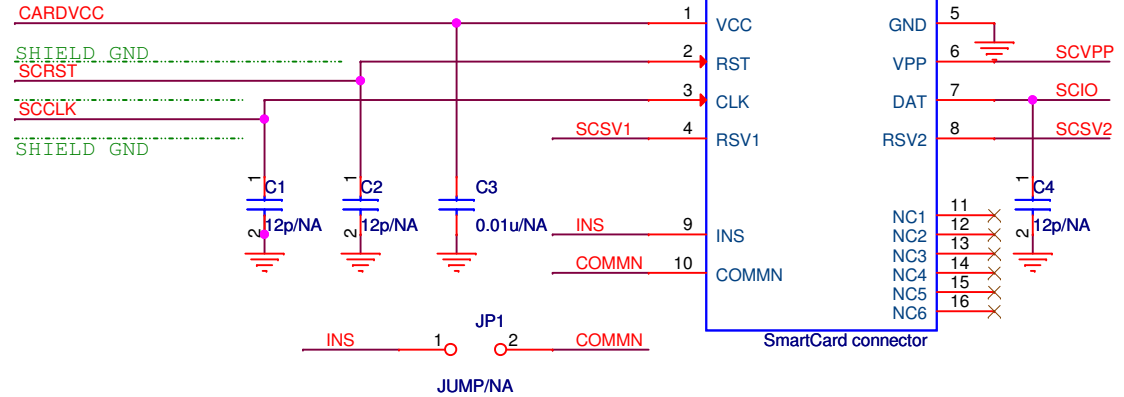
CARDVCC
SHIELD GND
SCRST
SCCLK
SHIELD GND

1 VCC
2 RST
3 CLK
4 RSV1
SCSV1

GND 5
VPP 6
DAT 7
RSV2 8

SCVPP
SCIO
SCSV2

1
C1
2
12p/NA

1
C2
2
12p/NA

C3
0.01u/NA

1
C4
2
12p/NA

INS 9 INS
COMMN 10 COMMN

NC1 11
NC2 12
NC3 13
NC4 14
NC5 15
NC6 16

SmartCard connector

JP1
INS 1 2 COMMN
JUMP/NA